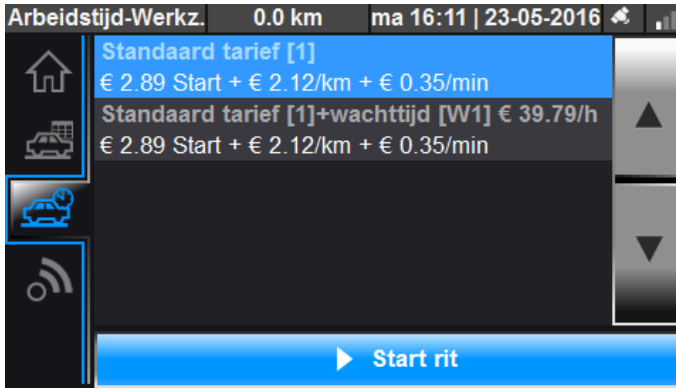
Arbeidstijd-Werkz. 0.0 km ma 16:11 | 23-05-2016

Standaard tarief [1]
€ 2.89 Start + € 2.12/km + € 0.35/min

Standaard tarief [1]+wachttijd [W1] € 39.79/h
€ 2.89 Start + € 2.12/km + € 0.35/min

Start rit